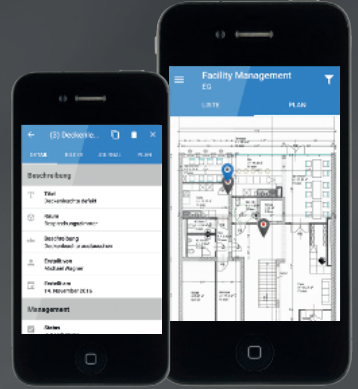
Facility Management
EG
LISTE
PLAN

(3) Deckenle...
DETAIL
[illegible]
JOURNAL
PLAN
Beschreibung
Titel
Deckenleuchte defekt
Raum
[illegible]
Beschreibung
Leuchtmittel auswechseln
Erstellt von
Michael Wagner
Erstellt am
14. November 2016
Management
Status